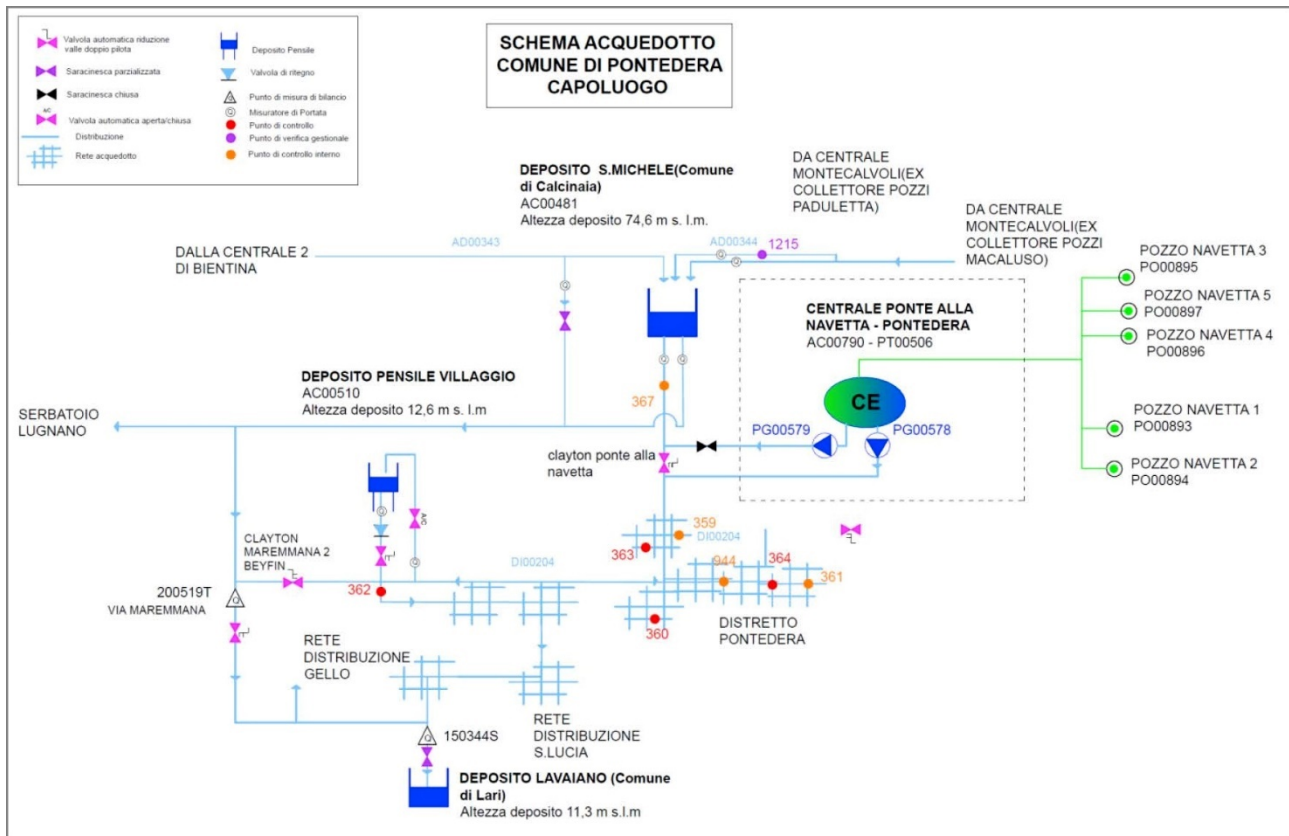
Valvola automatica riduzione valle doppio pilota
Saracinesca parzializzata
Saracinesca chiusa
Valvola automatica aperta/chiusa
Distribuzione
Rete acquedotto
Deposito Pensile
Valvola di ritegno
Punto di misura di bilancio
Misuratore di Portata
Punto di controllo
Punto di verifica gestionale
Punto di controllo interno

SCHEMA ACQUEDOTTO COMUNE DI PONTEDERA CAPOLUOGO

DEPOSITO S.MICHELE(Comune di Calcinaia)
AC00481
Altezza deposito 74,6 m s. l.m.

DA CENTRALE MONTECALVOLI(EX COLLETTORE POZZI PADULETTA)

DA CENTRALE MONTECALVOLI(EX COLLETTORE POZZI MACALUSO)

DALLA CENTRALE 2 DI BIENTINA

AD00343

AD00344

1215

POZZO NAVETTA 3
PO00895

POZZO NAVETTA 5
PO00897

POZZO NAVETTA 4
PO00896

CENTRALE PONTE ALLA NAVETTA - PONTEDERA
AC00790 - PT00506

DEPOSITO PENSILE VILLAGGIO
AC00510
Altezza deposito 12,6 m s. l.m

CE

SERBATOIO LUGNANO

367

PG00579

PG00578

POZZO NAVETTA 1
PO00893

POZZO NAVETTA 2
PO00894

clayton ponte alla navetta

359
DI00204

363

CLAYTON MAREMMANA 2 BEYFIN

DI00204

944

364

361

200519T
VIA MAREMMANA

362

360

DISTRETTO PONTEDERA

RETE DISTRIBUZIONE GELLO

RETE DISTRIBUZIONE S.LUCIA

150344S

DEPOSITO LAVAIANO (Comune di Lari)
Altezza deposito 11,3 m s.l.m